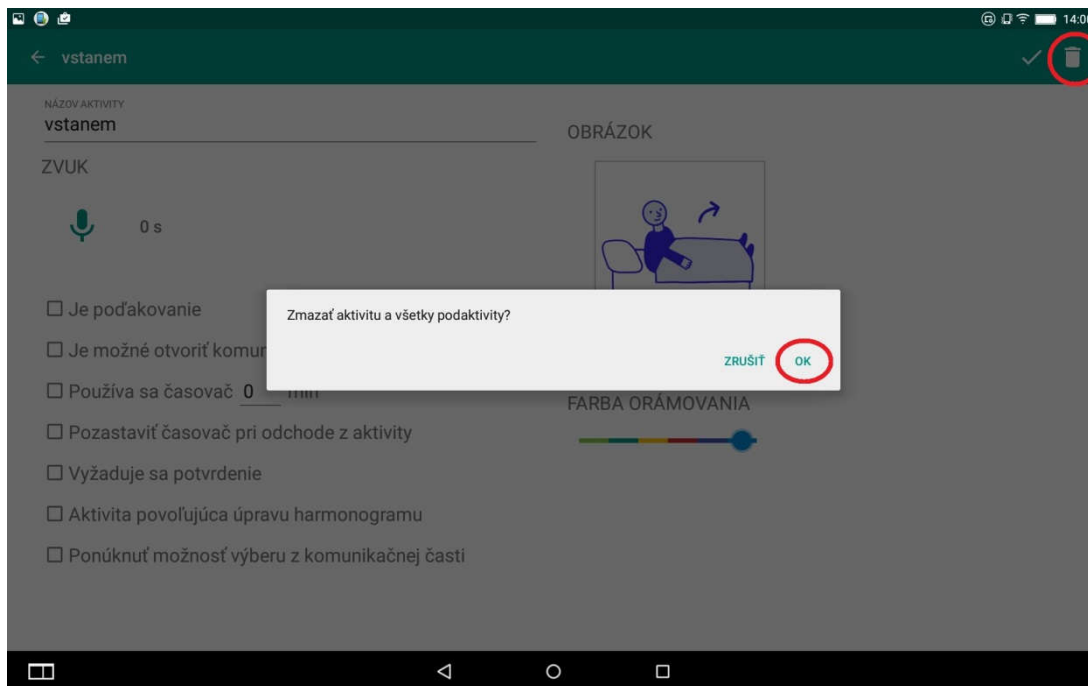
14:00

← vstanem

NÁZOV AKTIVITY
vstanem

ZVUK

0 s

OBRÁZOK

☐ Je poďakovanie

☐ Je možné otvoriť komun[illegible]

☐ Používa sa časovač 0 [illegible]

☐ Pozastaviť časovač pri odchode z aktivity

☐ Vyžaduje sa potvrdenie

☐ Aktivita povoľujúca úpravu harmonogramu

☐ Ponúknuť možnosť výberu z komunikačnej časti

FARBA ORÁMOVANIA

Zmazať aktivitu a všetky podaktivity?

ZRUŠIŤ OK